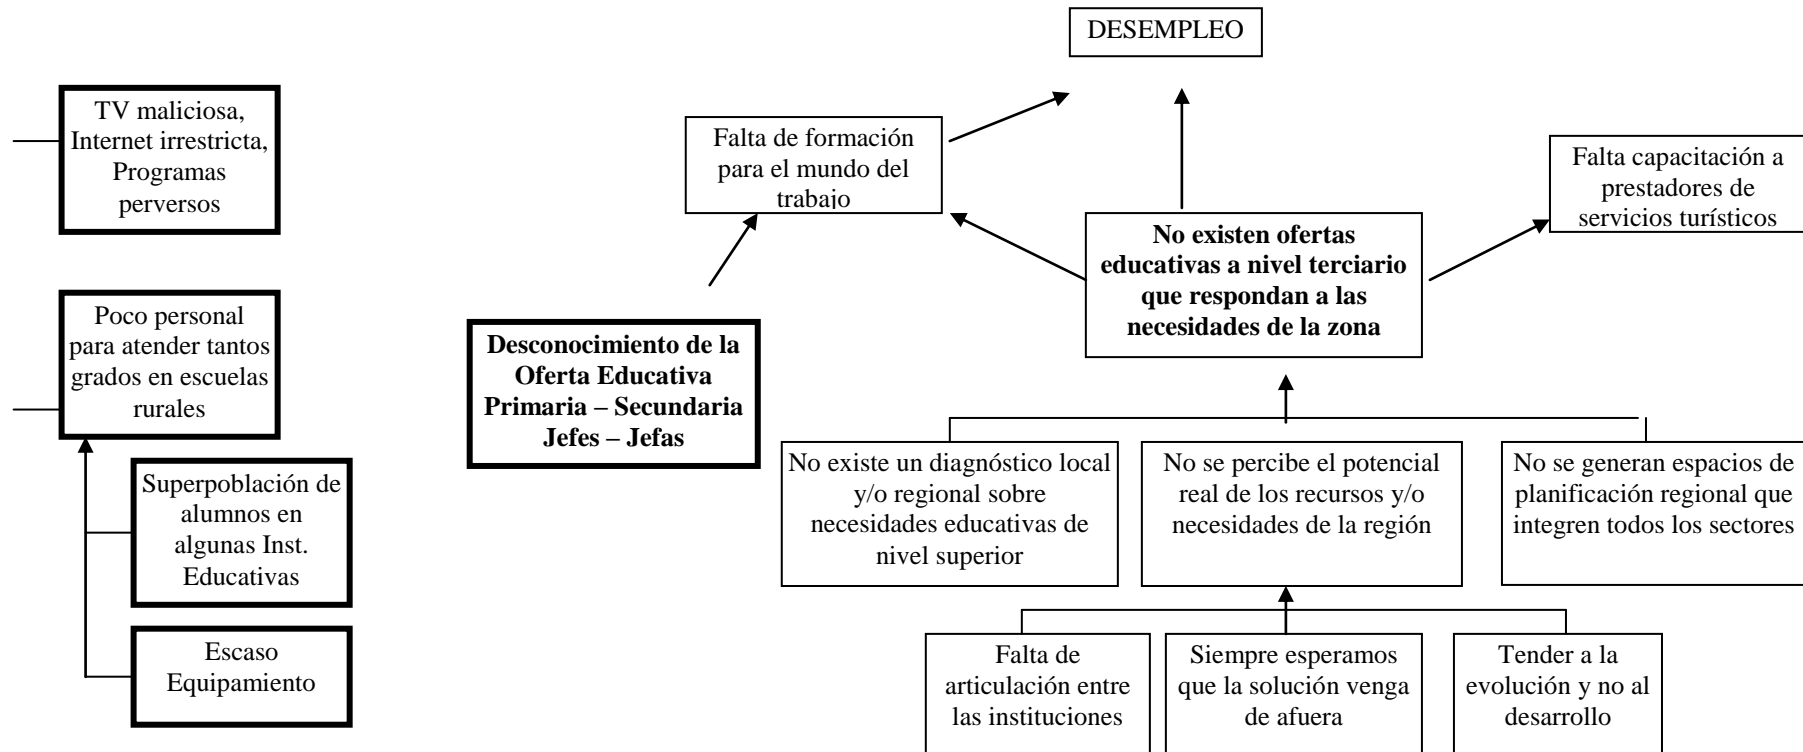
TV maliciosa, Internet irrestricta, Programas perversos

Poco personal para atender tantos grados en escuelas rurales

Superpoblación de alumnos en algunas Inst. Educativas

Escaso Equipamiento

DESEMPLEO

Falta de formación para el mundo del trabajo

Desconocimiento de la Oferta Educativa Primaria – Secundaria Jefes – Jefas

No existen ofertas educativas a nivel terciario que respondan a las necesidades de la zona

Falta capacitación a prestadores de servicios turísticos

No existe un diagnóstico local y/o regional sobre necesidades educativas de nivel superior

No se percibe el potencial real de los recursos y/o necesidades de la región

No se generan espacios de planificación regional que integren todos los sectores

Falta de articulación entre las instituciones

Siempre esperamos que la solución venga de afuera

Tender a la evolución y no al desarrollo